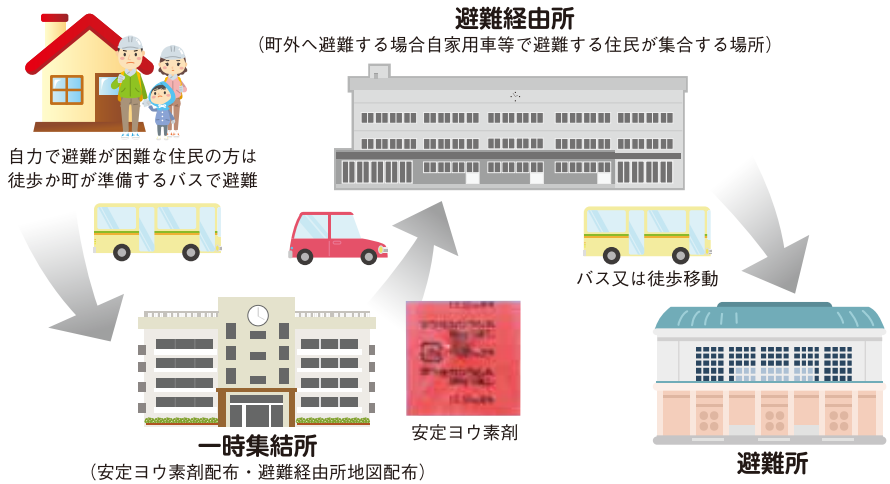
避難経由所
（町外へ避難する場合自家用車等で避難する住民が集合する場所）

自力で避難が困難な住民の方は徒歩か町が準備するバスで避難

バス又は徒歩移動

一時集結所
（安定ヨウ素剤配布・避難経由所地図配布）

安定ヨウ素剤

避難所